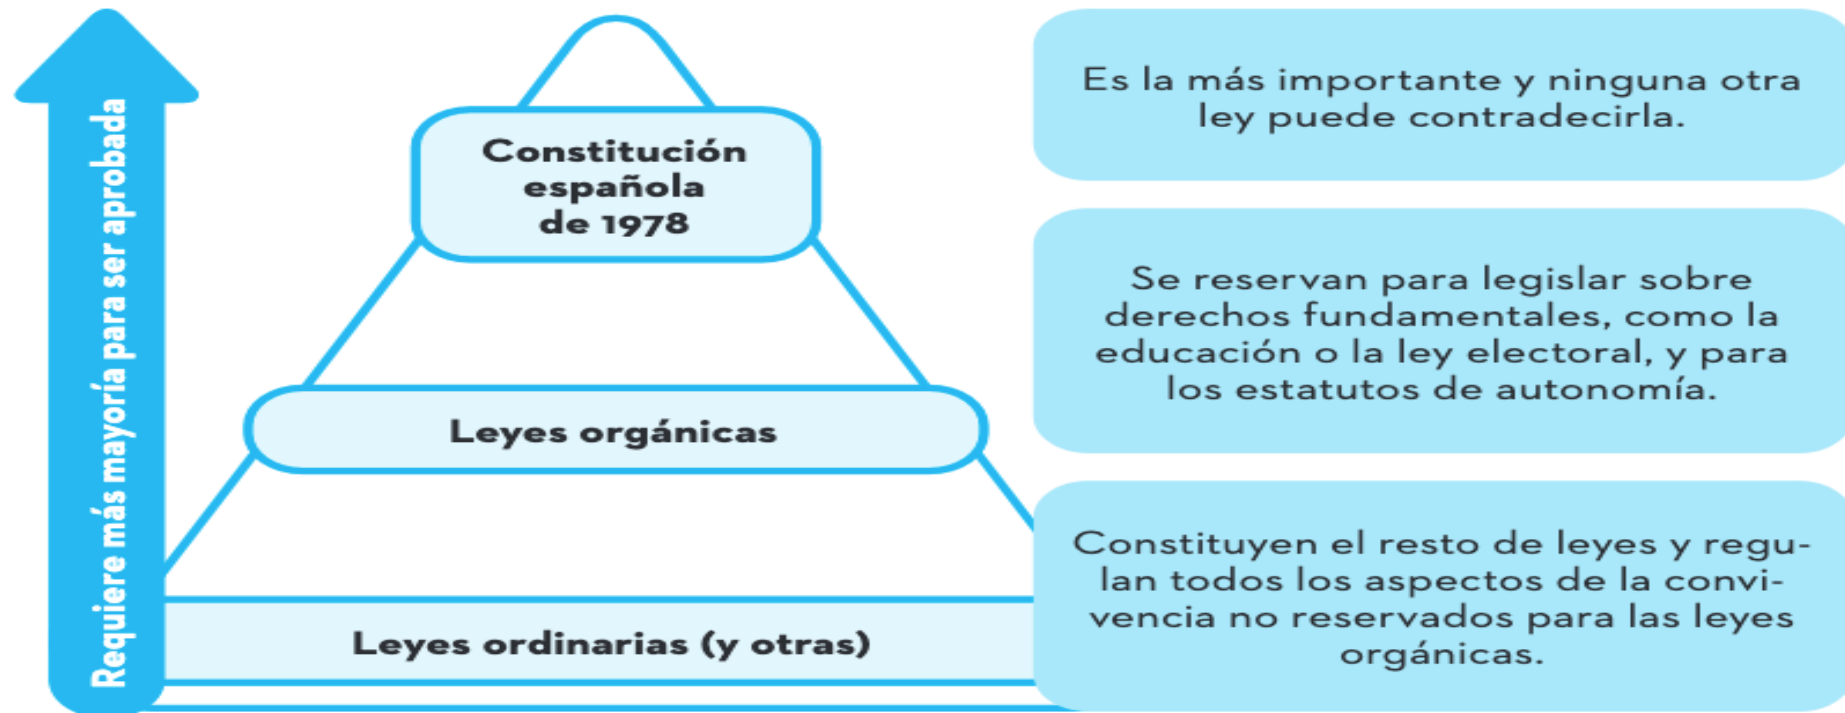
Requiere más mayoría para ser aprobada

Constitución española de 1978

Es la más importante y ninguna otra ley puede contradecirla.

Leyes orgánicas

Se reservan para legislar sobre derechos fundamentales, como la educación o la ley electoral, y para los estatutos de autonomía.

Leyes ordinarias (y otras)

Constituyen el resto de leyes y regulan todos los aspectos de la convivencia no reservados para las leyes orgánicas.